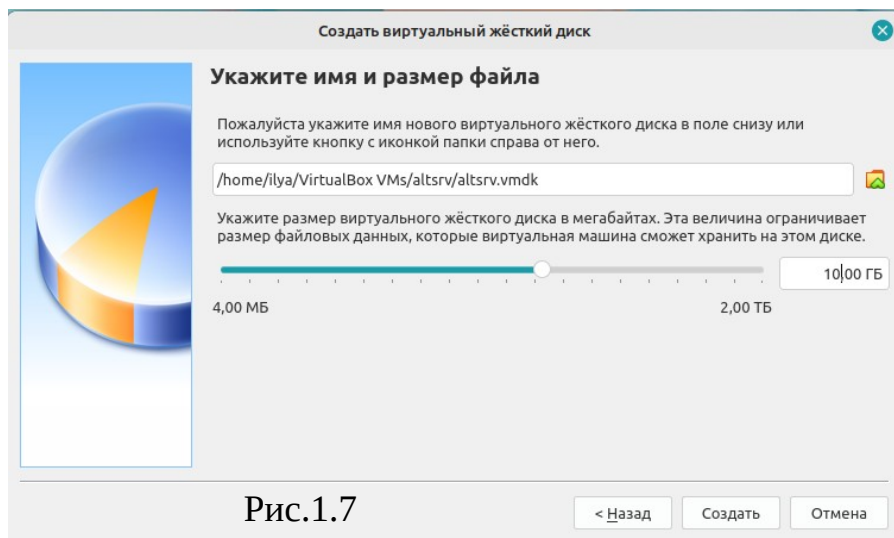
Создать виртуальный жёсткий диск

Укажите имя и размер файла

Пожалуйста укажите имя нового виртуального жёсткого диска в поле снизу или используйте кнопку с иконкой папки справа от него.

/home/ilya/VirtualBox VMs/altsrv/altsrv.vmdk

Укажите размер виртуального жёсткого диска в мегабайтах. Эта величина ограничивает размер файловых данных, которые виртуальная машина сможет хранить на этом диске.

10,00 ГБ

4,00 МБ

2,00 ТБ

Рис.1.7

< Назад

Создать

Отмена